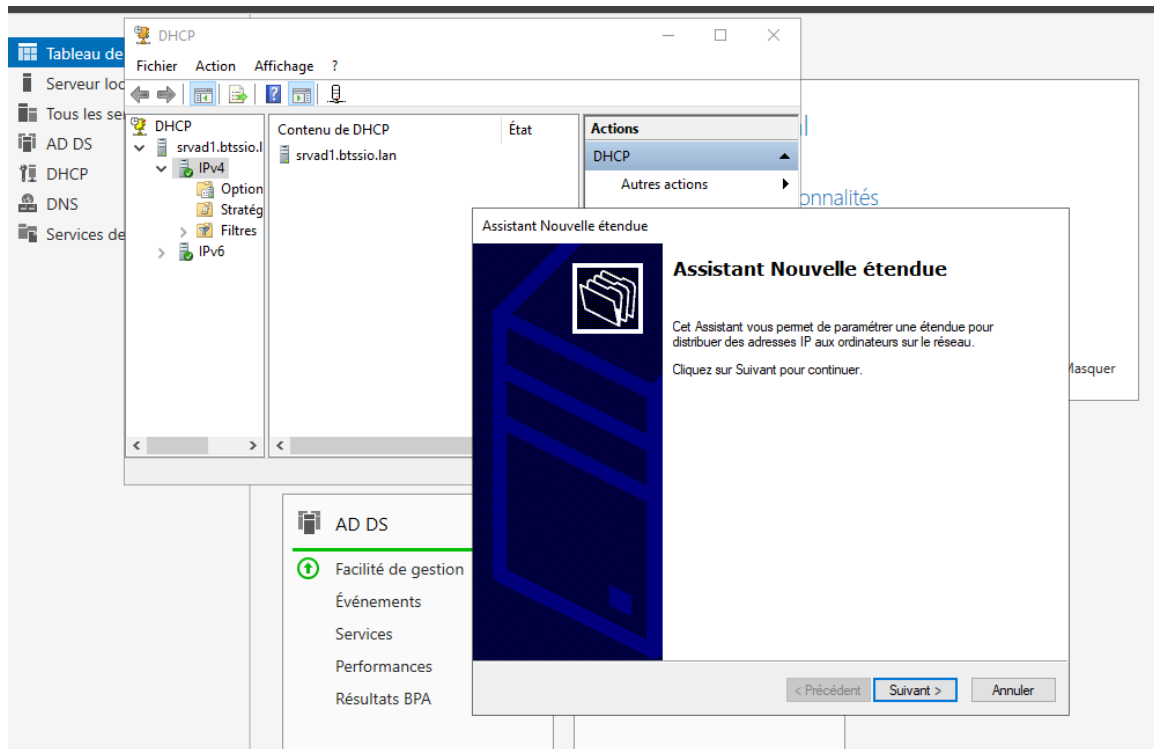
Tableau de
Serveur loc
Tous les se
AD DS
DHCP
DNS
Services de

DHCP
Fichier Action Affichage ?

DHCP
srvad1.btssio.l
IPv4
Option
Stratég
Filtres
IPv6

Contenu de DHCP
État
srvad1.btssio.lan

Actions
DHCP
Autres actions

onnalités

Masquer

AD DS
Facilité de gestion
Événements
Services
Performances
Résultats BPA

Assistant Nouvelle étendue

Assistant Nouvelle étendue

Cet Assistant vous permet de paramétrer une étendue pour distribuer des adresses IP aux ordinateurs sur le réseau.

Cliquez sur Suivant pour continuer.

< Précédent
Suivant >
Annuler